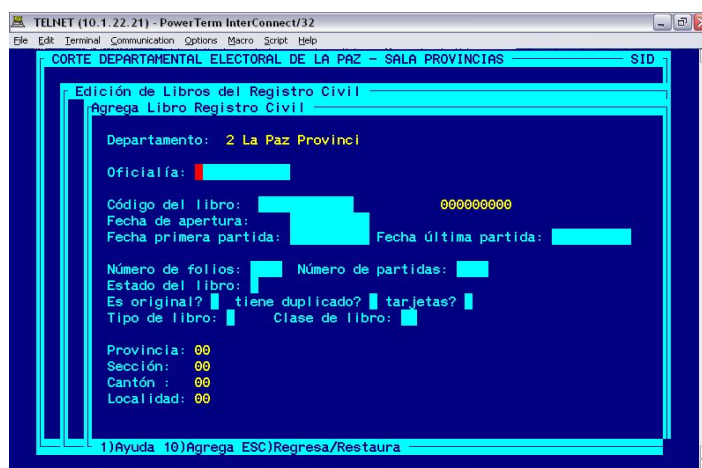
TELNET (10.1.22.21) - PowerTerm InterConnect/32

File Edit Terminal Communication Options Macro Script Help

CORTE DEPARTAMENTAL ELECTORAL DE LA PAZ - SALA PROVINCIAS SID

Edición de Libros del Registro Civil

Agrega Libro Registro Civil

Departamento: 2 La Paz Provinci

Oficialía:

Código del libro: 000000000
Fecha de apertura:
Fecha primera partida: Fecha última partida:

Número de folios: Número de partidas:
Estado del libro:
Es original? tiene duplicado? tarjetas?
Tipo de libro: Clase de libro:

Provincia: 00
Sección: 00
Cantón : 00
Localidad: 00

1)Ayuda 10)Agrega ESC)Regresa/Restaura